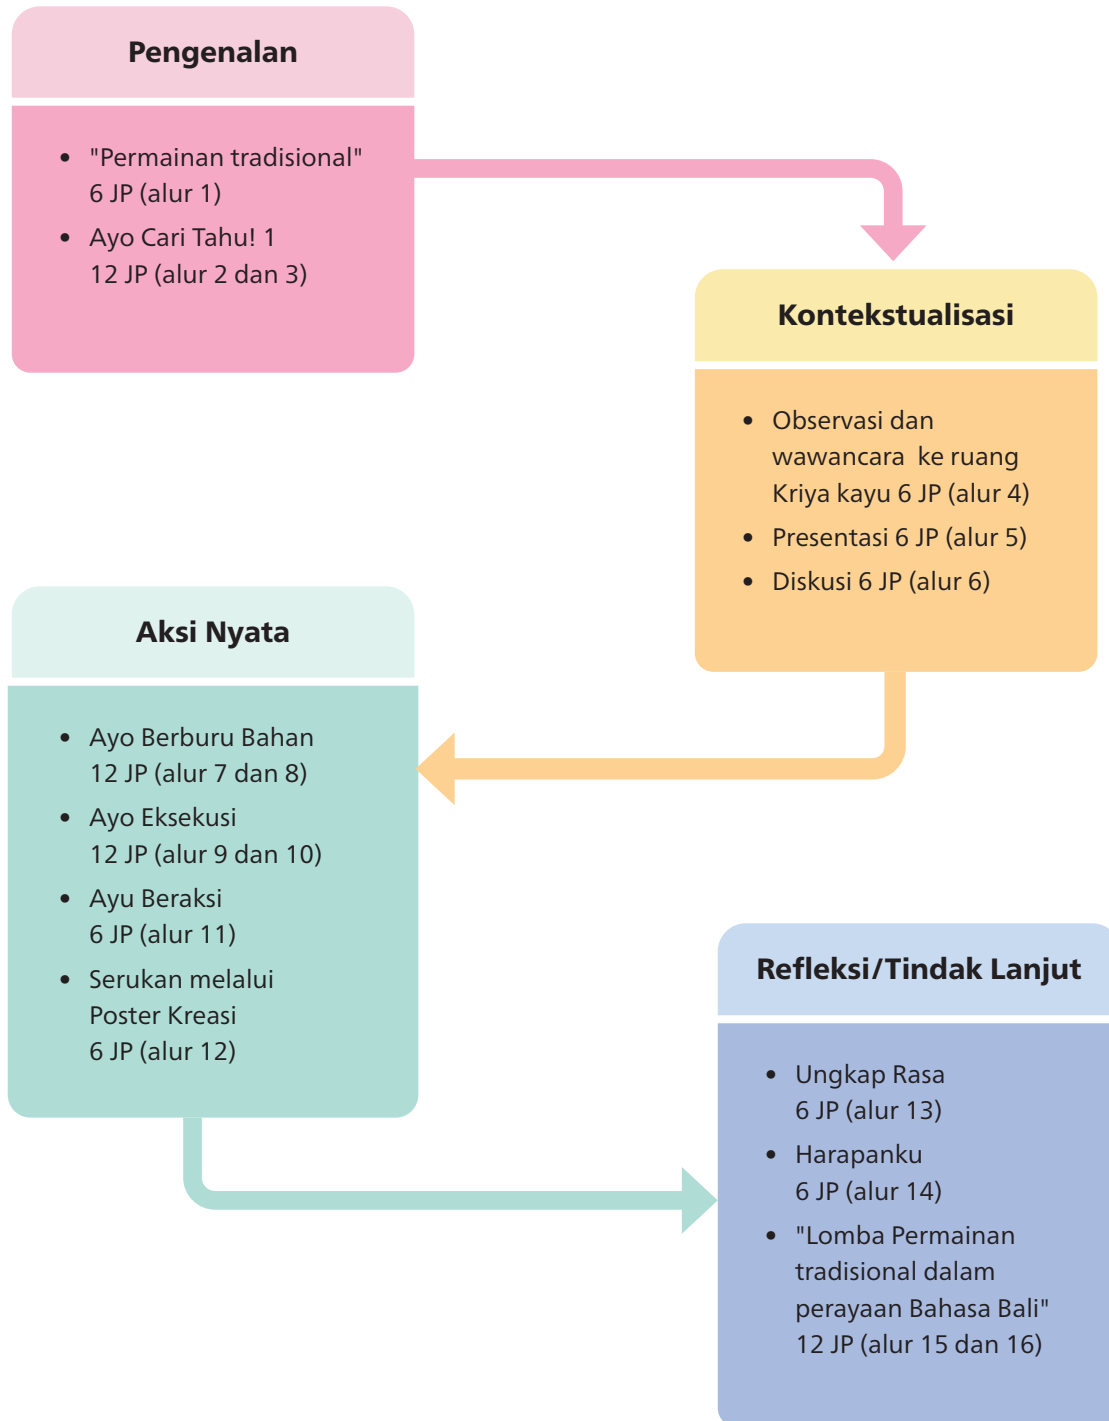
Pengenalan

- "Permainan tradisional" 6 JP (alur 1)
- Ayo Cari Tahu! 1 12 JP (alur 2 dan 3)

Kontekstualisasi

- Observasi dan wawancara ke ruang Kriya kayu 6 JP (alur 4)
- Presentasi 6 JP (alur 5)
- Diskusi 6 JP (alur 6)

Aksi Nyata

- Ayo Berburu Bahan 12 JP (alur 7 dan 8)
- Ayo Eksekusi 12 JP (alur 9 dan 10)
- Ayu Beraksi 6 JP (alur 11)
- Serukan melalui Poster Kreasi 6 JP (alur 12)

Refleksi/Tindak Lanjut

- Ungkap Rasa 6 JP (alur 13)
- Harapanku 6 JP (alur 14)
- "Lomba Permainan tradisional dalam perayaan Bahasa Bali" 12 JP (alur 15 dan 16)